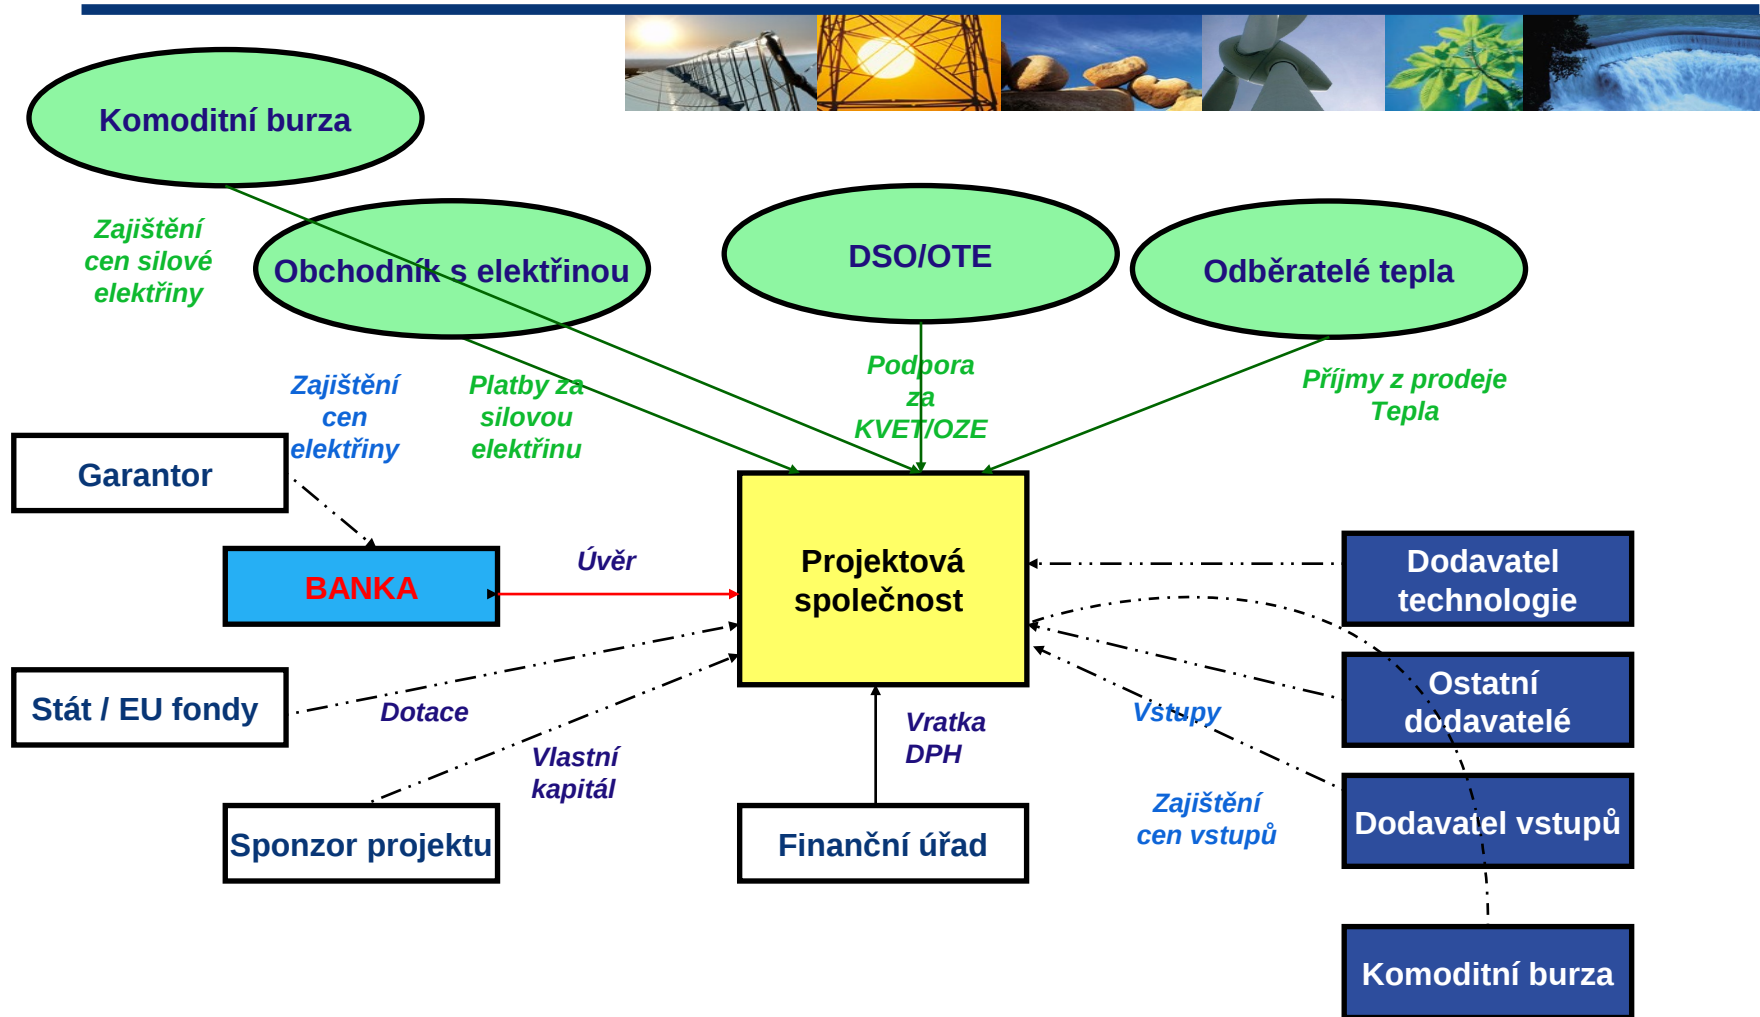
Komoditní burza

Zajištění cen silové elektřiny

Obchodník s elektřinou

DSO/OTE

Odběratelé tepla

Zajištění cen elektřiny

Platby za silovou elektřinu

Podpora za KVET/OZE

Příjmy z prodeje Tepla

Garantor

BANKA

Úvěr

Projektová společnost

Dodavatel technologie

Ostatní dodavatelé

Stát / EU fondy

Dotace

Vlastní kapitál

Vratka DPH

Vstupy

Zajištění cen vstupů

Dodavatel vstupů

Sponzor projektu

Finanční úřad

Komoditní burza